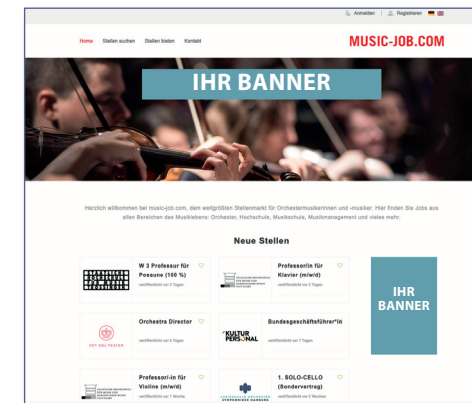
Anmelden | Registrieren

Home Stellen suchen Stellen bieten Kontakt

MUSIC-JOB.COM

IHR BANNER

Herzlich willkommen bei music-job.com, dem weltgrößten Stellenmarkt für Orchestermusikerinnen und -musiker. Hier finden Sie Jobs aus allen Bereichen des Musiklebens: Orchester, Hochschule, Musikschule, Musikmanagement und vieles mehr.

Neue Stellen

W 3 Professur für Posaune (100 %)
veröffentlicht vor 3 Tagen

Professor/in für Klavier (m/w/d)
veröffentlicht vor 3 Tagen

Orchestra Director
veröffentlicht vor 6 Tagen

KULTUR PERSONAL

Bundesgeschäftsführer*in
veröffentlicht vor 7 Tagen

Professor/-in für Violine (m/w/d)
veröffentlicht vor 1 Woche

1. SOLO-CELLO (Sondervertrag)
veröffentlicht vor 2 Wochen

IHR BANNER